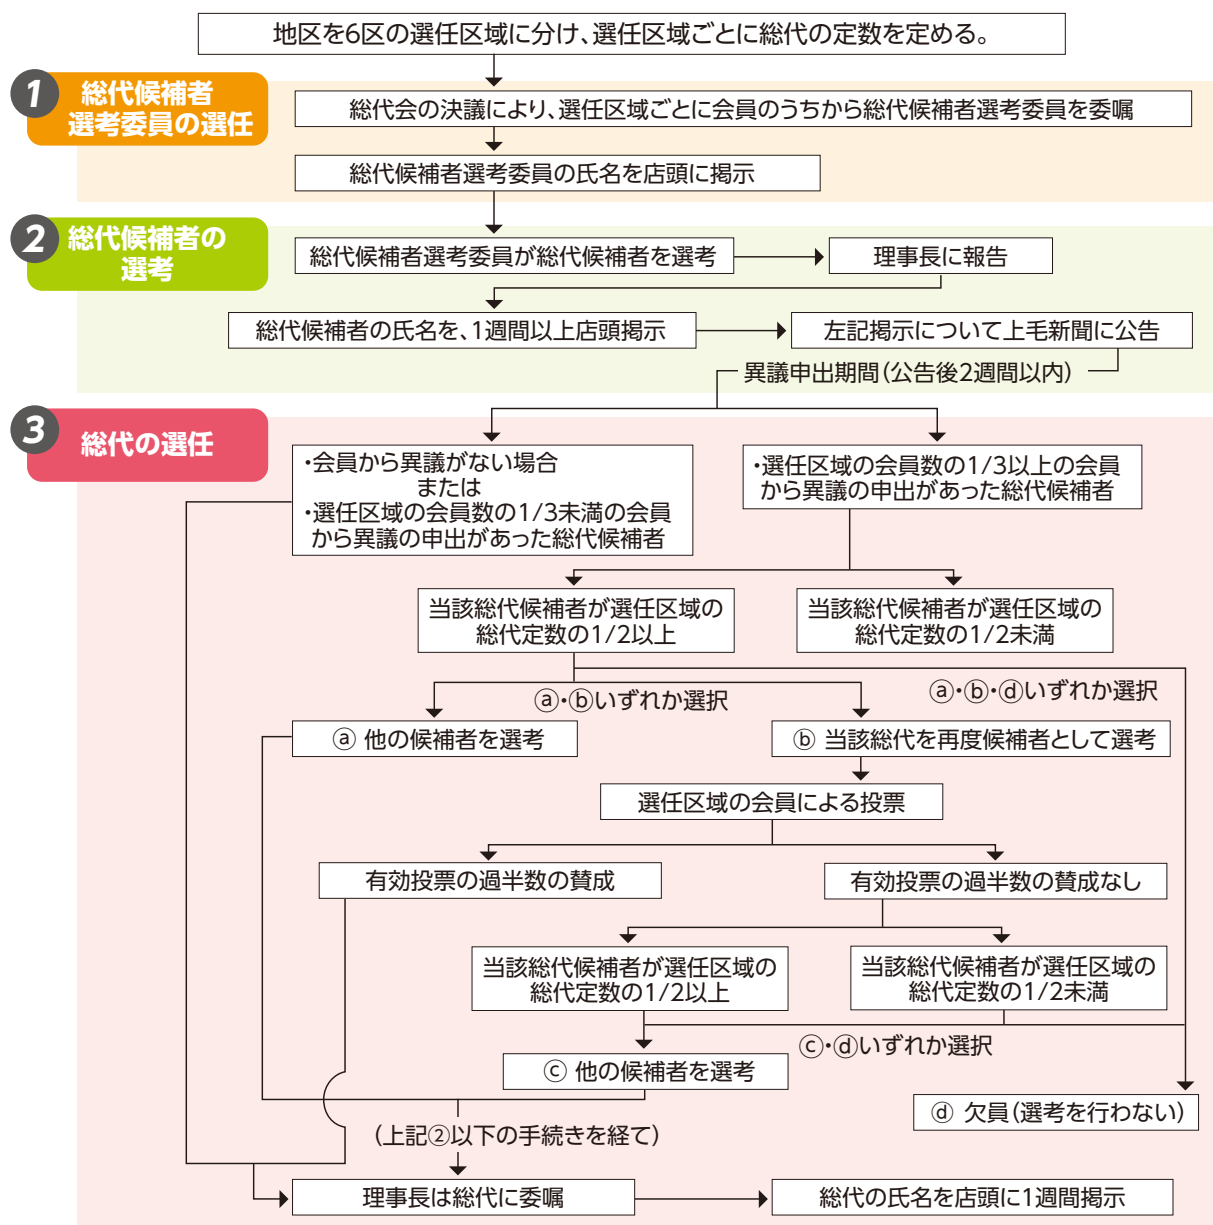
地区を6区の選任区域に分け、選任区域ごとに総代の定数を定める。

1 総代候補者選考委員の選任

総代会の決議により、選任区域ごとに会員のうちから総代候補者選考委員を委嘱

総代候補者選考委員の氏名を店頭に掲示

2 総代候補者の選考

総代候補者選考委員が総代候補者を選考

理事長に報告

総代候補者の氏名を、1週間以上店頭掲示

左記掲示について上毛新聞に公告

異議申出期間（公告後2週間以内）

3 総代の選任

・会員から異議がない場合
または
・選任区域の会員数の1/3未満の会員から異議の申出があった総代候補者

・選任区域の会員数の1/3以上の会員から異議の申出があった総代候補者

当該総代候補者が選任区域の総代定数の1/2以上

当該総代候補者が選任区域の総代定数の1/2未満

ⓐ・ⓑいずれか選択

ⓐ・ⓑ・ⓓいずれか選択

ⓐ 他の候補者を選考

ⓑ 当該総代を再度候補者として選考

選任区域の会員による投票

有効投票の過半数の賛成

有効投票の過半数の賛成なし

当該総代候補者が選任区域の総代定数の1/2以上

当該総代候補者が選任区域の総代定数の1/2未満

ⓒ・ⓓいずれか選択

ⓒ 他の候補者を選考

ⓓ 欠員（選考を行わない）

（上記②以下の手続きを経て）

理事長は総代に委嘱

総代の氏名を店頭に1週間掲示